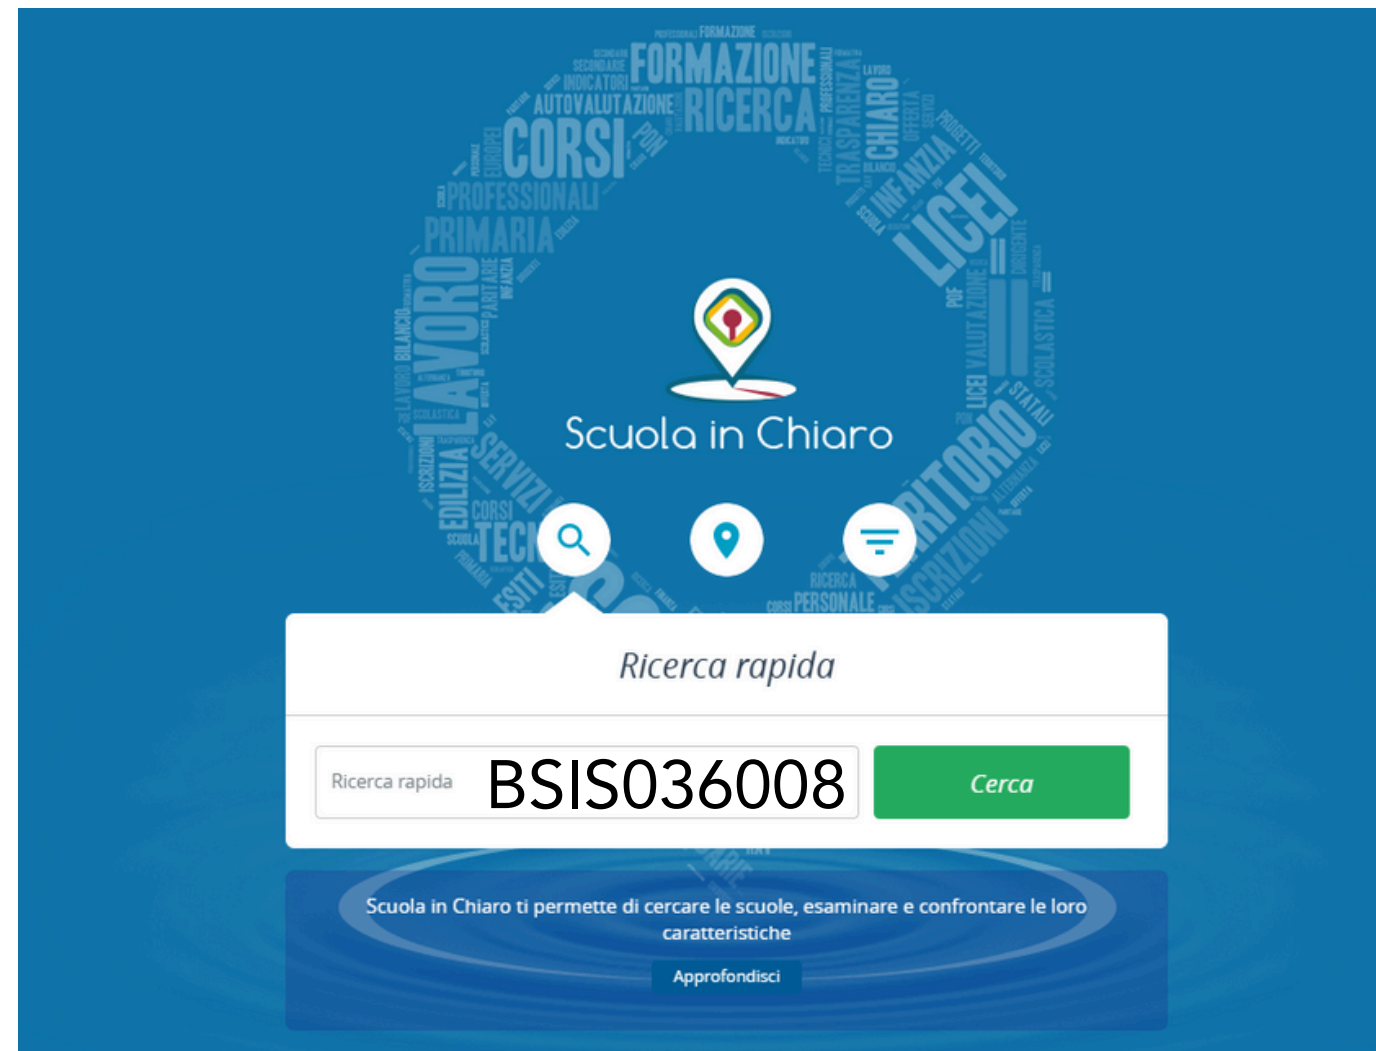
FORMAZIONE
AUTOVALUTAZIONE
RICERCA
CORSI
CHIARO
PROFESSIONALI
PRIMARIA
INFANZIA
LICEI
LAVORO
EDILIZIA
SERVIZI
TECNICI
TERRITORIO
ISCRIZIONI
PERSONALE

Scuola in Chiaro

Ricerca rapida

Ricerca rapida BSIS036008

Cerca

Scuola in Chiaro ti permette di cercare le scuole, esaminare e confrontare le loro caratteristiche

Approfondisci